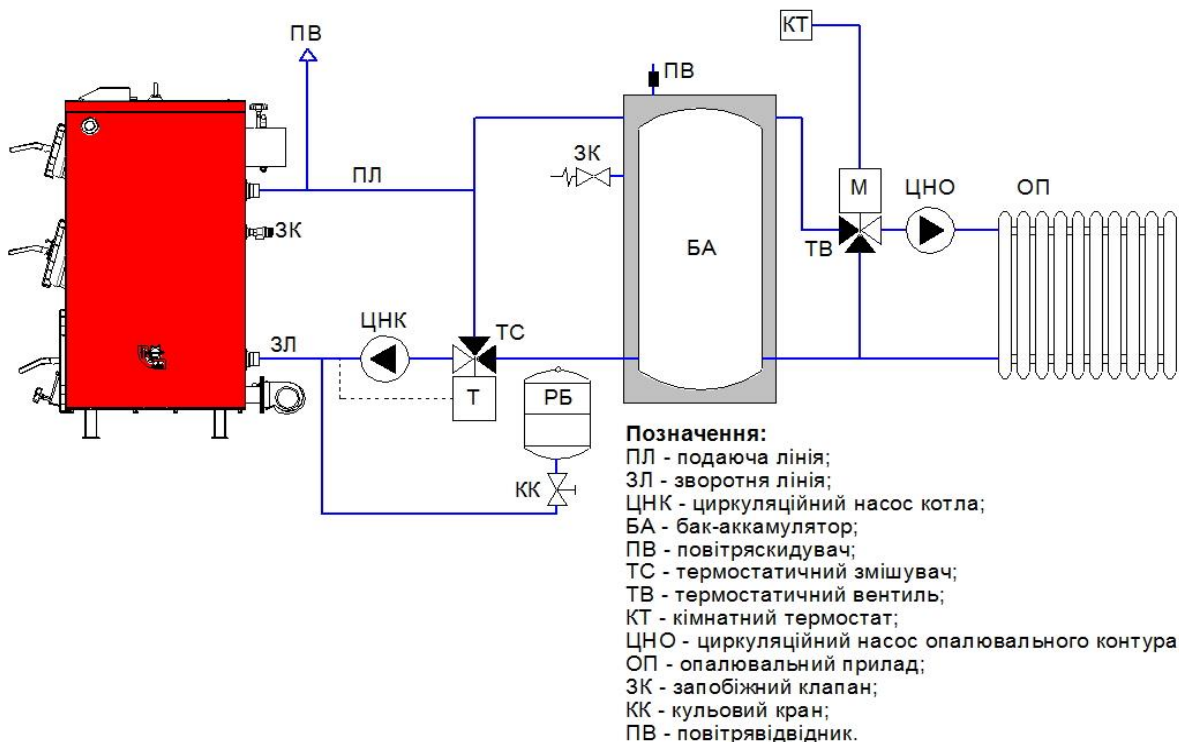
КТ

ПВ

ПВ

ЗК

ПЛ

М

ЦНО

ОП

ЗК

БА

ТВ

ЦНК

ТС

ЗЛ

Т

РБ

КК

Позначення:
ПЛ - подаюча лінія;
ЗЛ - зворотня лінія;
ЦНК - циркуляційний насос котла;
БА - бак-аккамулятор;
ПВ - повітряскидувач;
ТС - термостатичний змішувач;
ТВ - термостатичний вентиль;
КТ - кімнатний термостат;
ЦНО - циркуляційний насос опалювального контура
ОП - опалювальний прилад;
ЗК - запобіжний клапан;
КК - кульовий кран;
ПВ - повітрявідвідник.